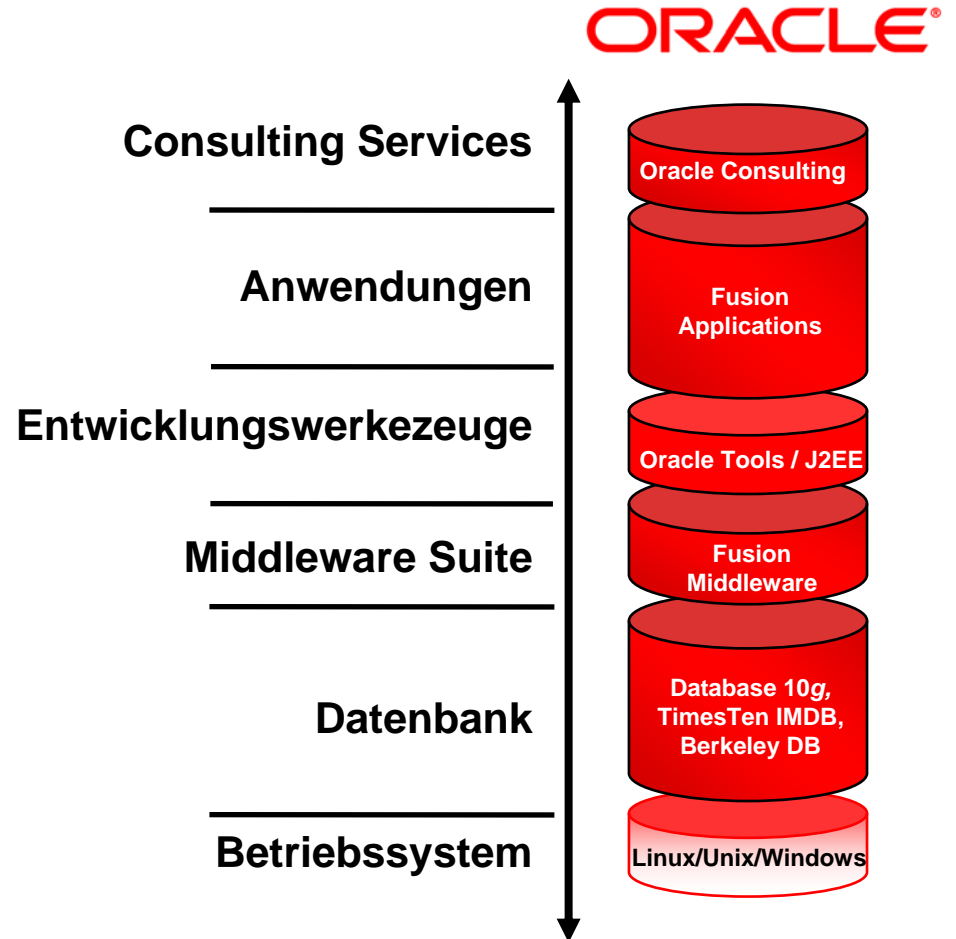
ORACLE®

Consulting Services

Oracle Consulting

Anwendungen

Fusion Applications

Entwicklungswerkezeuge

Oracle Tools / J2EE

Middleware Suite

Fusion Middleware

Datenbank

Database 10*g*, TimesTen IMDB, Berkeley DB

Betriebssystem

Linux/Unix/Windows